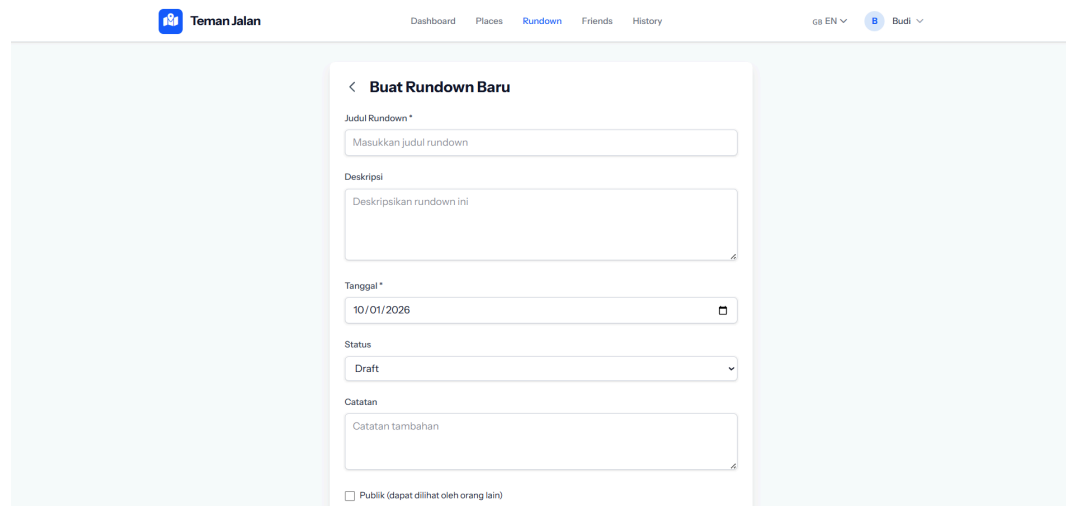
Teman Jalan

Dashboard Places Rundown Friends History

GB EN

B Budi

Buat Rundown Baru

Judul Rundown *

Masukkan judul rundown

Deskripsi

Deskripsikan rundown ini

Tanggal *

10/01/2026

Status

Draft

Catatan

Catatan tambahan

Publik (dapat dilihat oleh orang lain)